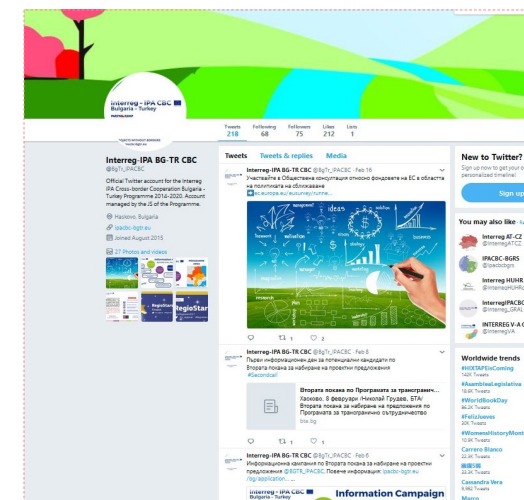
Interreg - IPA CBC Bulgaria - Turkey

| Tweets | Following | Followers | Likes | Lists |
|---|---|---|---|---|
| 218 | 68 | 75 | 212 | 1 |

Interreg-IPA BG-TR CBC
@BgTr_IPACBC

Official Twitter account for the Interreg IPA Cross-border Cooperation Bulgaria - Turkey Programme 2014-2020. Account managed by the JS of the Programme.

Haskovo, Bulgaria

ipacbc-bgtr.eu

Joined August 2015

27 Photos and videos

RegioStars

Tweets Tweets & replies Media

Interreg-IPA BG-TR CBC @BgTr_IPACBC · Feb 16
Участвайте в Обществена консултация относно фондовете на ЕС в областта на политиката на сближаване
ec.europa.eu/eusurvey/runne...

ideas

research

2

Interreg-IPA BG-TR CBC @BgTr_IPACBC · Feb 6
Първи информационен ден за потенциални кандидати по Втората покана за набиране на проектни предложения
#Secondcall

Втората покана по Програмата за трансгранич...
Хасково, 8 февруари /Николай Грудев, БТА/ Втората покана за набиране на проектни предложения по Програмата за трансгранично сътрудничество
bta.bg

1

Interreg-IPA BG-TR CBC @BgTr_IPACBC · Feb 6
Информационна кампания по Втората покана за набиране на проектни предложения @BgTr_IPACBC. Повече информация: ipacbc-bgtr.eu /bg/application...

Information Campaign

New to Twitter?
Sign up now to get your own personalized timeline!
Sign up

You may also like · Refresh
Interreg AT-CZ @InterregATCZ
IPACBC-BGRS @ipacbcbgrs
Interreg HUHR @InterregHUHR
Interreg IPACBC @Interreg_GRAL
INTERREG V-A @InterregVA

Worldwide trends
#HXTAFEisComing 142K Tweets
#AsambleaLegislativa 18.6K Tweets
#WorldBookDay 66.2K Tweets
#Feliciaaves 30K Tweets
#WomensHistoryMonth 10.9K Tweets
Carrero Blanco 22.4K Tweets
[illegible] 23.3K Tweets
Cassandra Vera 9,962 Tweets
Marco